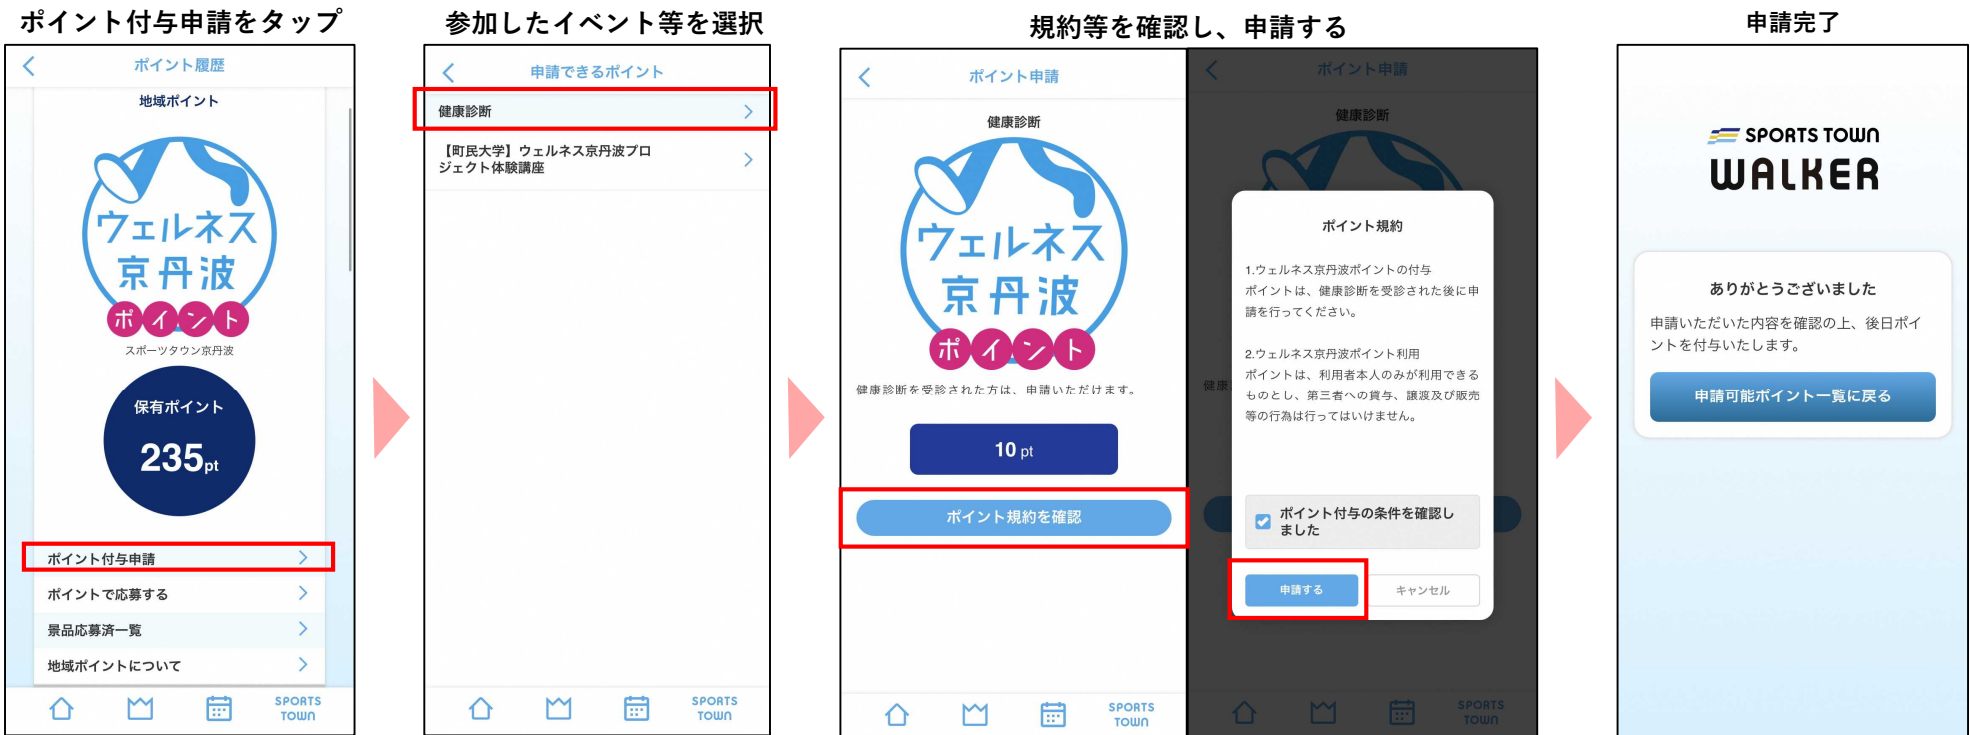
ポイント付与申請をタップ

ポイント履歴

地域ポイント

ウェルネス
京丹波
ポイント

スポーツタウン京丹波

保有ポイント
235pt

ポイント付与申請
ポイントで応募する
景品応募済一覧
地域ポイントについて

SPORTS TOWN

参加したイベント等を選択

申請できるポイント

健康診断
【町民大学】ウェルネス京丹波プロジェクト体験講座

SPORTS TOWN

規約等を確認し、申請する

ポイント申請

健康診断

ウェルネス
京丹波
ポイント

健康診断を受診された方は、申請いただけます。

10 pt

ポイント規約を確認

SPORTS TOWN

ポイント申請

健康診断

ポイント規約

1.ウェルネス京丹波ポイントの付与
ポイントは、健康診断を受診された後に申請を行ってください。

2.ウェルネス京丹波ポイント利用
ポイントは、利用者本人のみが利用できるものとし、第三者への貸与、譲渡及び販売等の行為は行ってはいけません。

ポイント付与の条件を確認しました

申請する
キャンセル

SPORTS TOWN

申請完了

SPORTS TOWN
WALKER

ありがとうございました

申請いただいた内容を確認の上、後日ポイントを付与いたします。

申請可能ポイント一覧に戻る